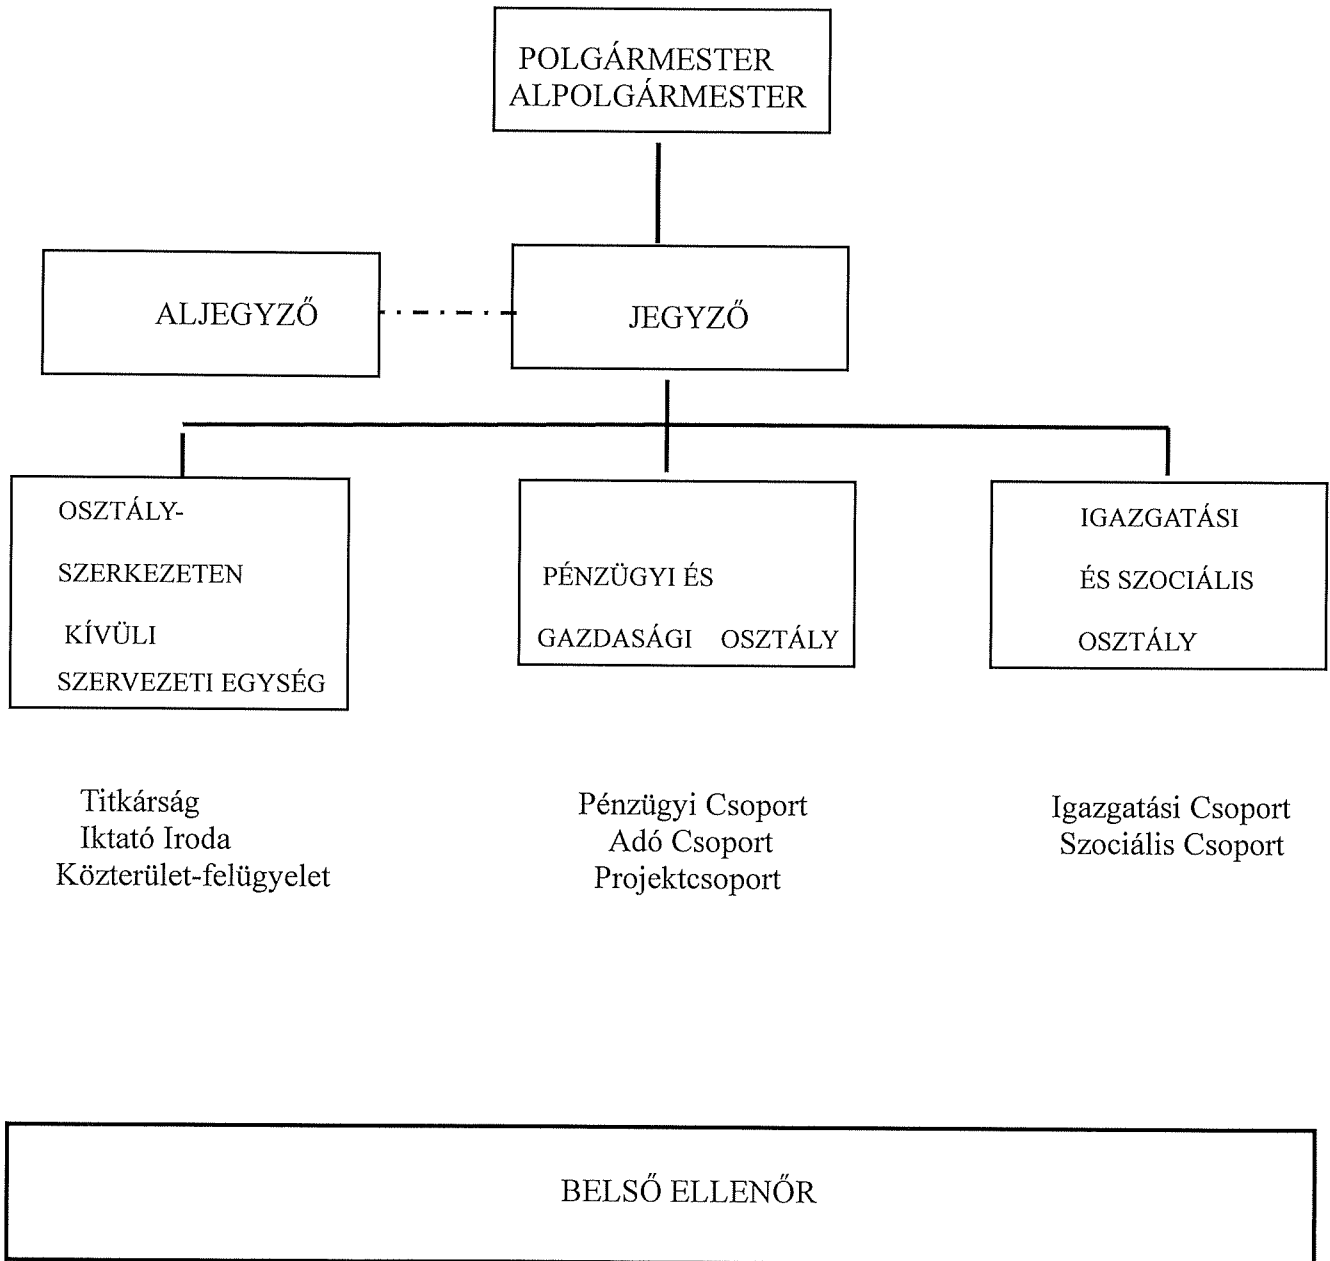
POLGÁRMESTER
ALPOLGÁRMESTER

ALJEGYZŐ

JEGYZŐ

OSZTÁLY-
SZERKEZETEN
KÍVÜLI
SZERVEZETI EGYSÉG

PÉNZÜGYI ÉS
GAZDASÁGI OSZTÁLY

IGAZGATÁSI
ÉS SZOCIÁLIS
OSZTÁLY

Titkárság
Iktató Iroda
Közterület-felügyelet

Pénzügyi Csoport
Adó Csoport
Projektcsoport

Igazgatási Csoport
Szociális Csoport

BELSŐ ELLENŐR